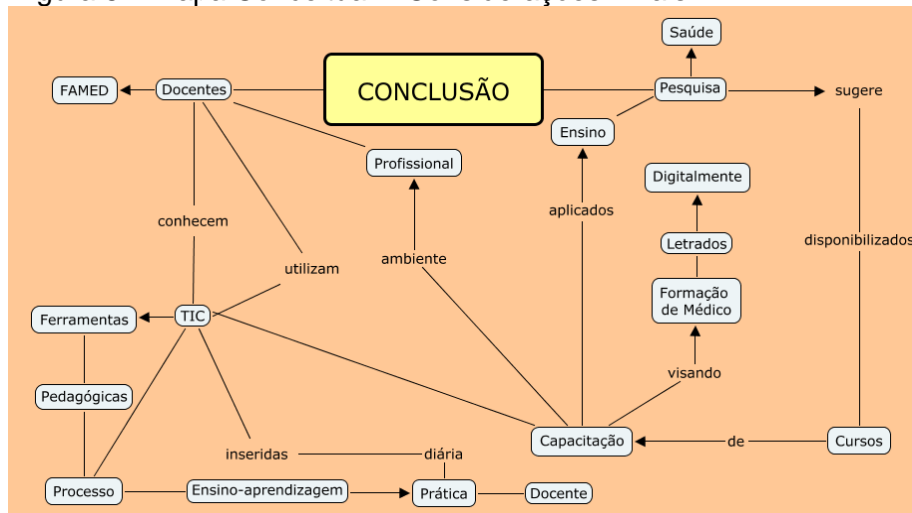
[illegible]

CONCLUSÃO

Saúde
FAMED
Docentes
Pesquisa
sugere
Ensino
Profissional
Digitalmente
aplicados
conhecem
Letrados
disponibilizados
utilizam
ambiente
Formação de Médico
Ferramentas
TIC
visando
Pedagógicas
inseridas
diária
Capacitação
de
Cursos
Processo
Ensino-aprendizagem
Prática
Docente